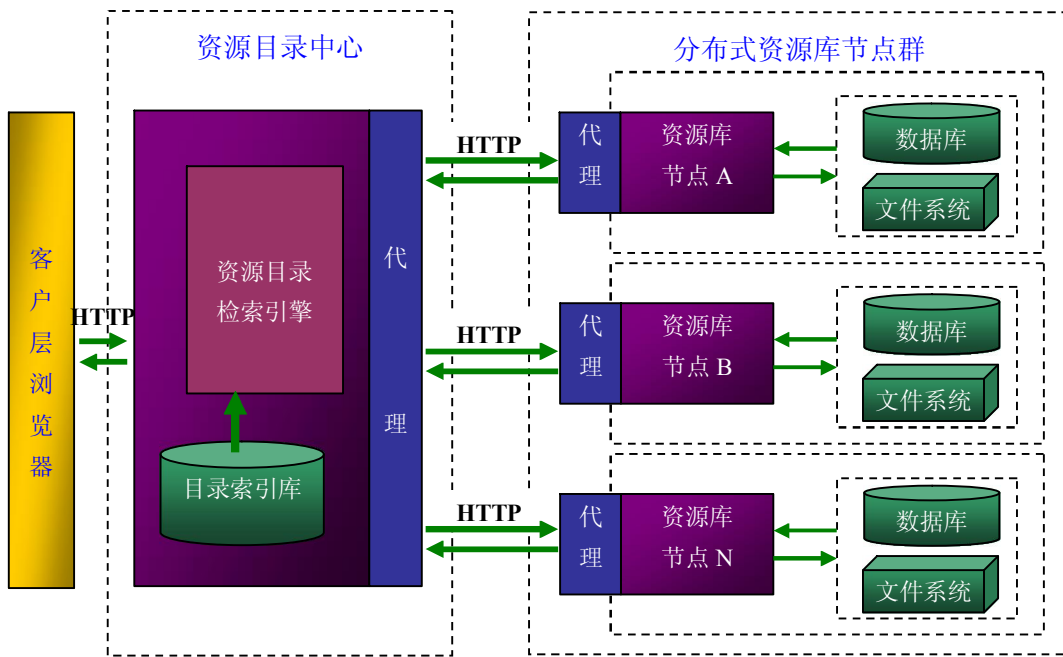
资源目录中心

分布式资源库节点群

客户层浏览器

HTTP

资源目录检索引擎

目录索引库

代理

HTTP

代理

资源库节点 A

数据库

文件系统

HTTP

代理

资源库节点 B

数据库

文件系统

HTTP

代理

资源库节点 N

数据库

文件系统